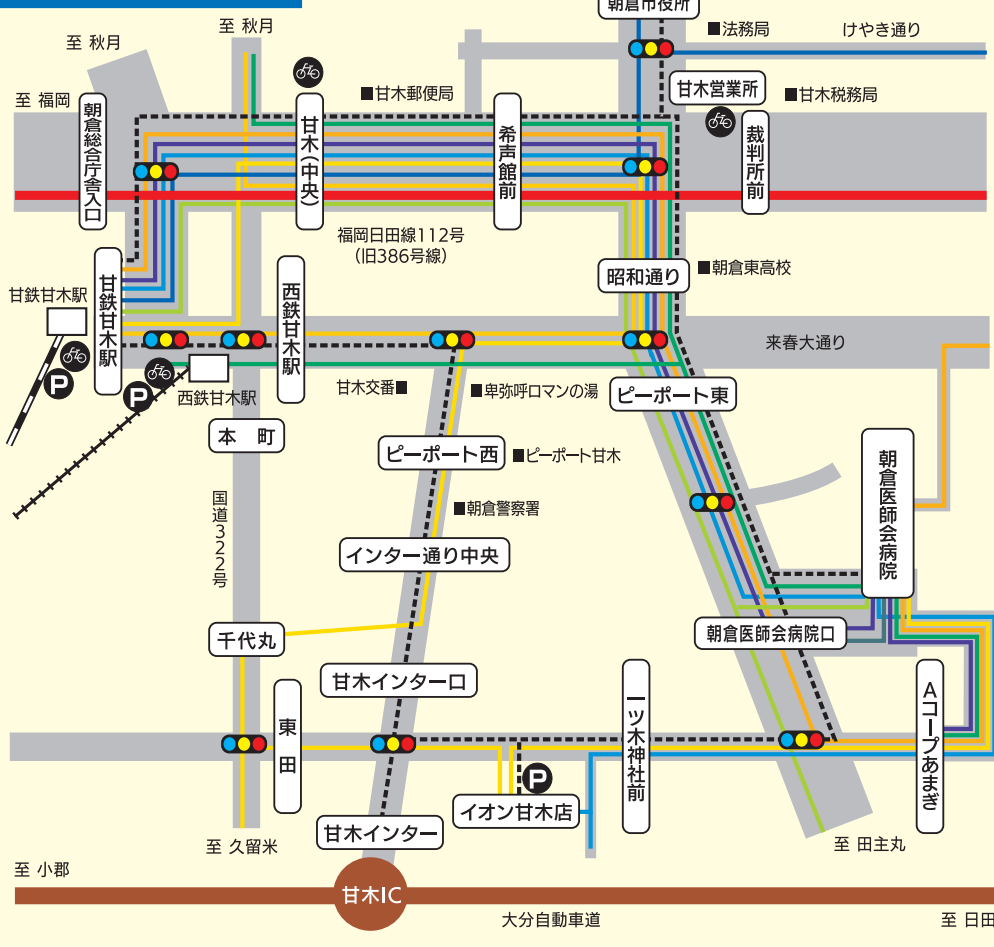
朝倉市役所
■法務局
けやき通り
至 秋月
至 秋月
至 福岡
■甘木郵便局
甘木営業所
■甘木税務局
朝倉総合庁舎入口
甘木(中央)
希声館前
裁判所前
福岡日田線112号
(旧386号線)
昭和通り
■朝倉東高校
甘鉄甘木駅
甘鉄甘木駅
西鉄甘木駅
来春大通り
甘木交番■
■卑弥呼ロマンの湯
ピーポート東
西鉄甘木駅
本町
ピーポート西
■ピーポート甘木
朝倉医師会病院
国道322号
■朝倉警察署
インター通り中央
千代丸
朝倉医師会病院口
甘木インター口
Aコープあまぎ
東田
一ツ木神社前
イオン甘木店
甘木インター
至 久留米
至 田主丸
至 小郡
甘木IC
大分自動車道
至 日田